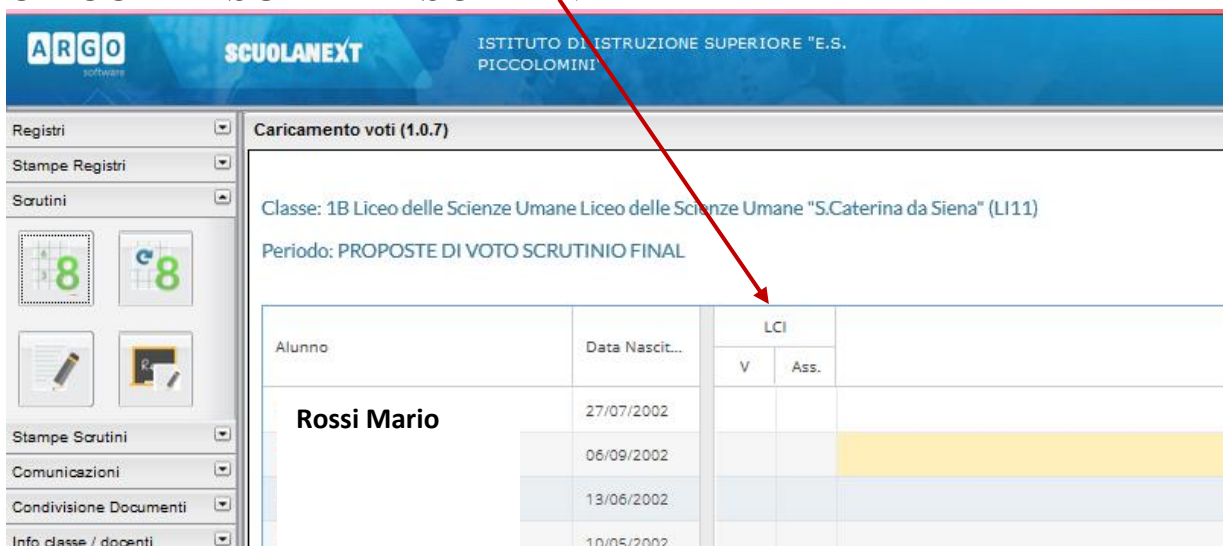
ARGO software

SCUOLANEXT

ISTITUTO DI ISTRUZIONE SUPERIORE "E.S. PICCOLOMINI"

Registri
Stampe Registri
Scrutini

8
8

Stampe Scrutini
Comunicazioni
Condivisione Documenti
Info classe / docenti

Caricamento voti (1.0.7)

Classe: 1B Liceo delle Scienze Umane Liceo delle Scienze Umane "S.Caterina da Siena" (LI11)

Periodo: PROPOSTE DI VOTO SCRUTINIO FINAL

| Alunno | Data Nascit... | LCI V | LCI Ass. |
|---|---|---|---|
| Rossi Mario | 27/07/2002 | | |
| | 06/09/2002 | | |
| | 13/06/2002 | | |
| | 10/05/2002 | | |